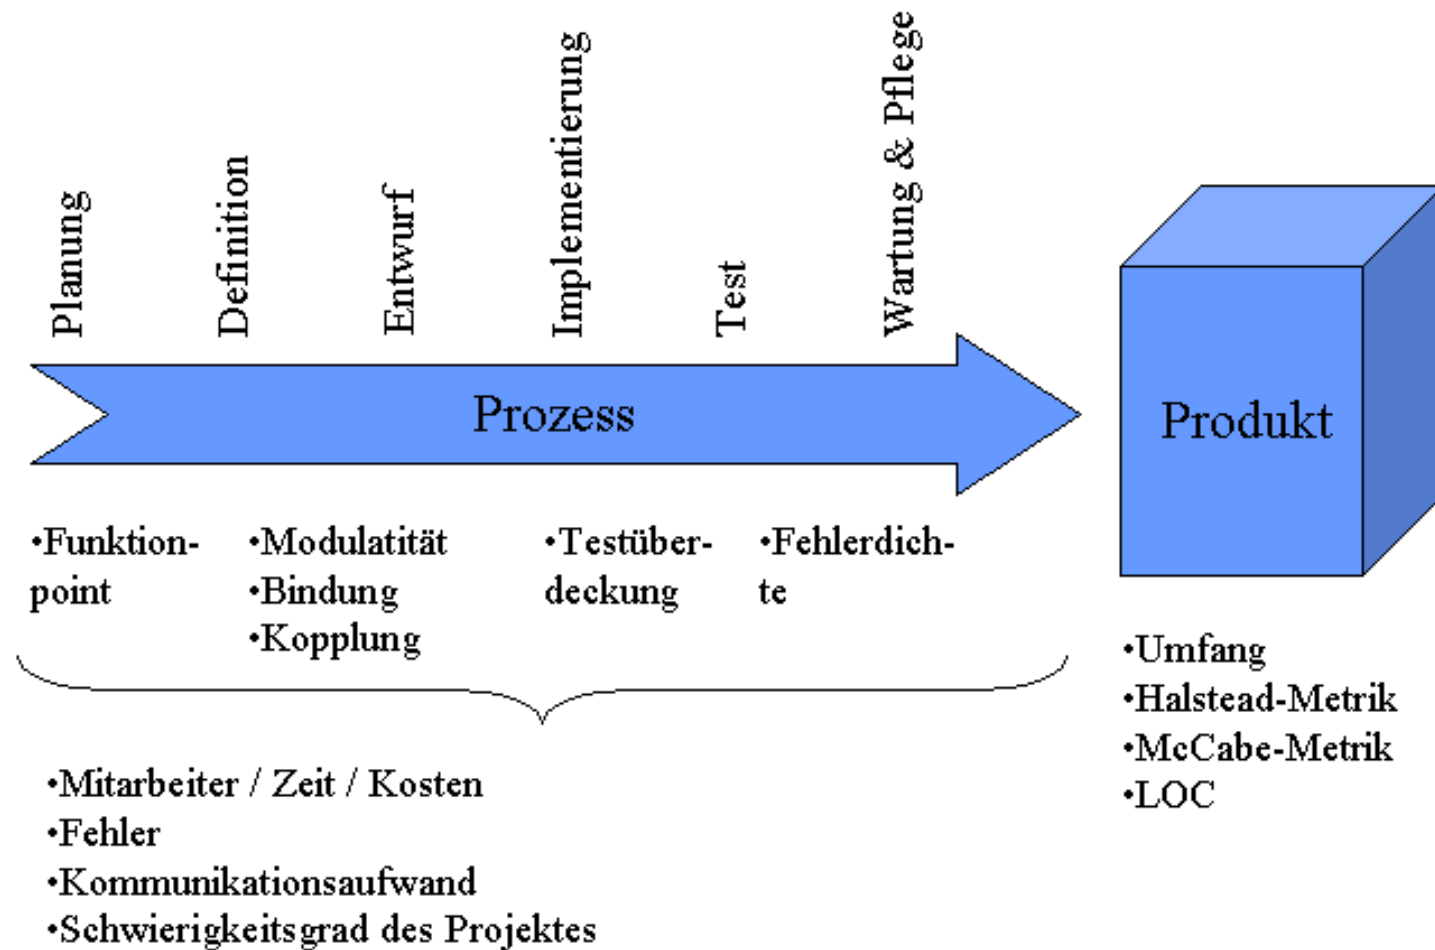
Planung
Definition
Entwurf
Implementierung
Test
Wartung & Pflege

Prozess

Produkt

•Funktionpoint

•Modulatität
•Bindung
•Kopplung

•Testüberdeckung

•Fehlerdichte

•Mitarbeiter / Zeit / Kosten
•Fehler
•Kommunikationsaufwand
•Schwierigkeitsgrad des Projektes

•Umfang
•Halstead-Metrik
•McCabe-Metrik
•LOC